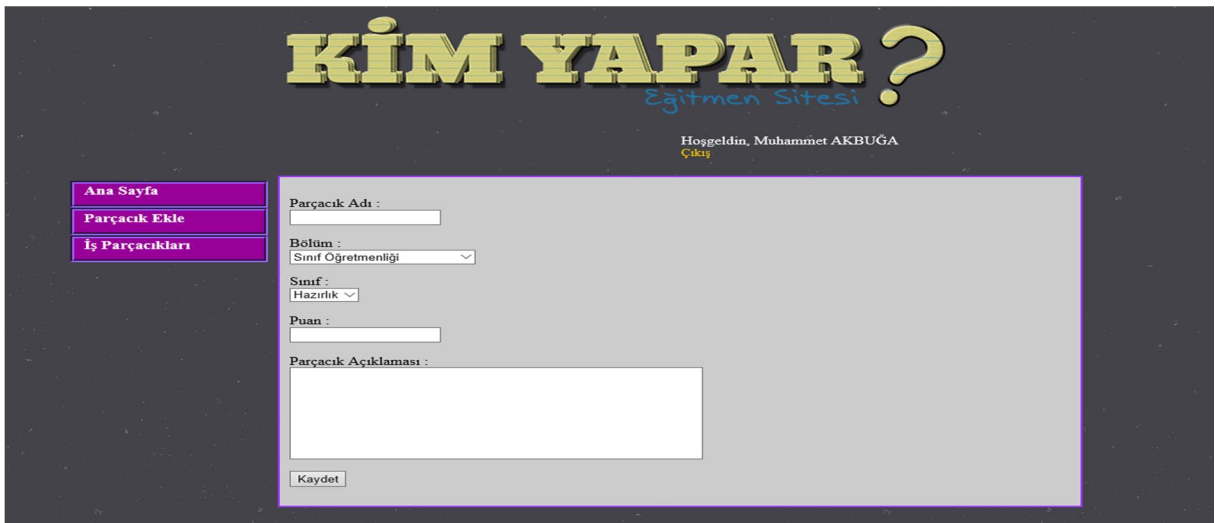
KİM YAPAR?
Eğitmen Sitesi

Hoşgeldin, Muhammet AKBUĞA
Çıkış

Ana Sayfa
Parçacık Ekle
İş Parçacıkları

Parçacık Adı :

Bölüm :
Sınıf Öğretmenliği

Sınıf :
Hazırlık

Puan :

Parçacık Açıklaması :

Kaydet